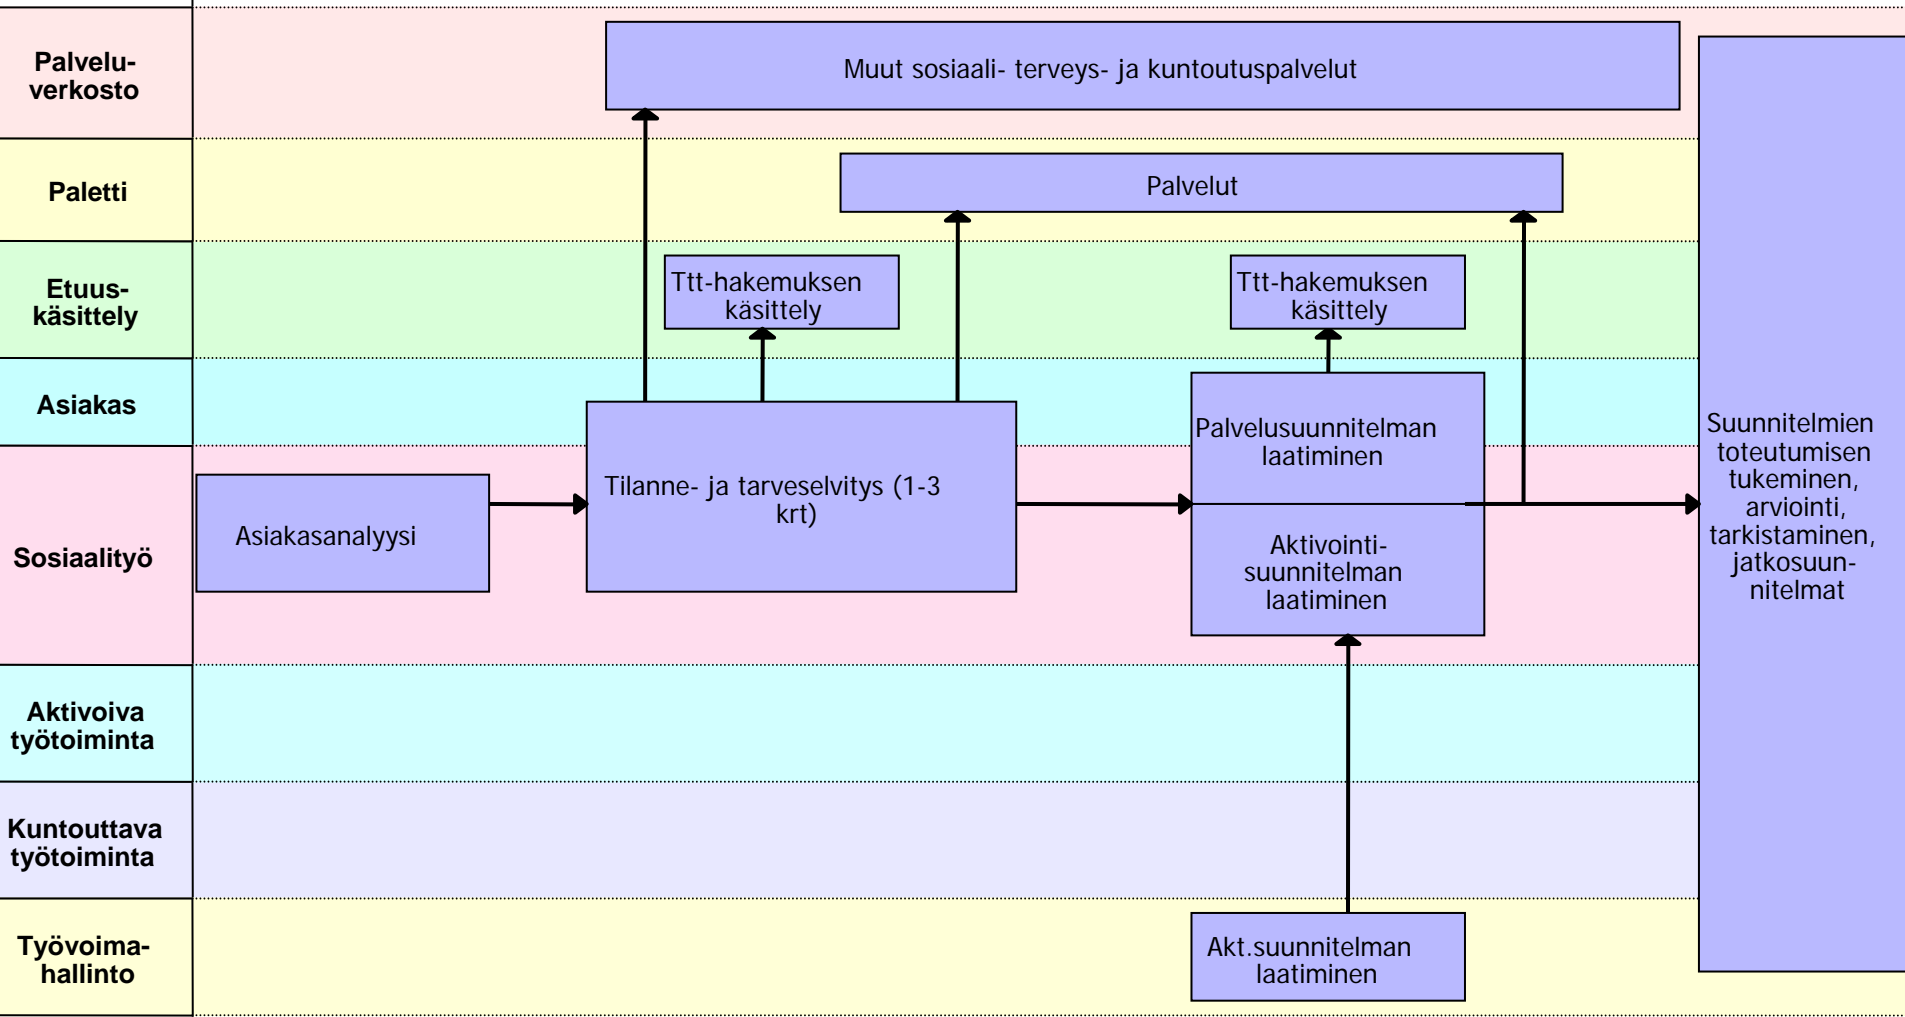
Palveluverkosto

Muut sosiaali- terveys- ja kuntoutuspalvelut

Paletti

Palvelut

Etuuskäsittely

Ttt-hakemuksen käsittely

Ttt-hakemuksen käsittely

Asiakas

Sosiaalityö

Asiakasanalyysi

Tilanne- ja tarveselvitys (1-3 krt)

Palvelusuunnitelman laatiminen

Aktivointisuunnitelman laatiminen

Suunnitelmien toteutumisen tukeminen, arviointi, tarkistaminen, jatkosuunnitelmat

Aktivoiva työtoiminta

Kuntouttava työtoiminta

Työvoimahallinto

Akt.suunnitelman laatiminen